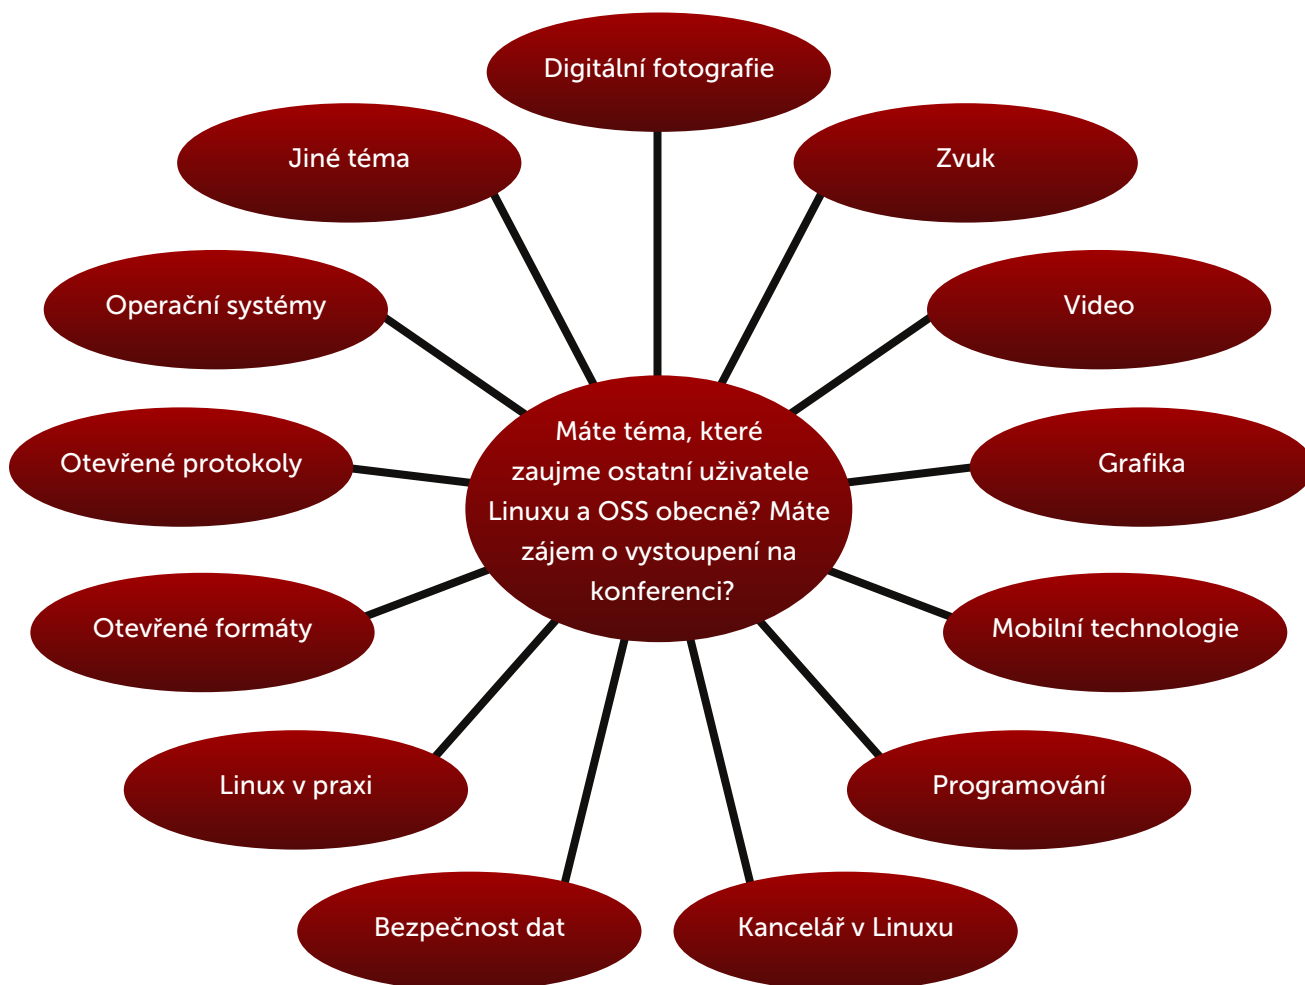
Digitální fotografie

Jiné téma

Zvuk

Operační systémy

Video

Máte téma, které zaujme ostatní uživatele Linuxu a OSS obecně? Máte zájem o vystoupení na konferenci?

Otevřené protokoly

Grafika

Otevřené formáty

Mobilní technologie

Linux v praxi

Programování

Bezpečnost dat

Kancelář v Linuxu